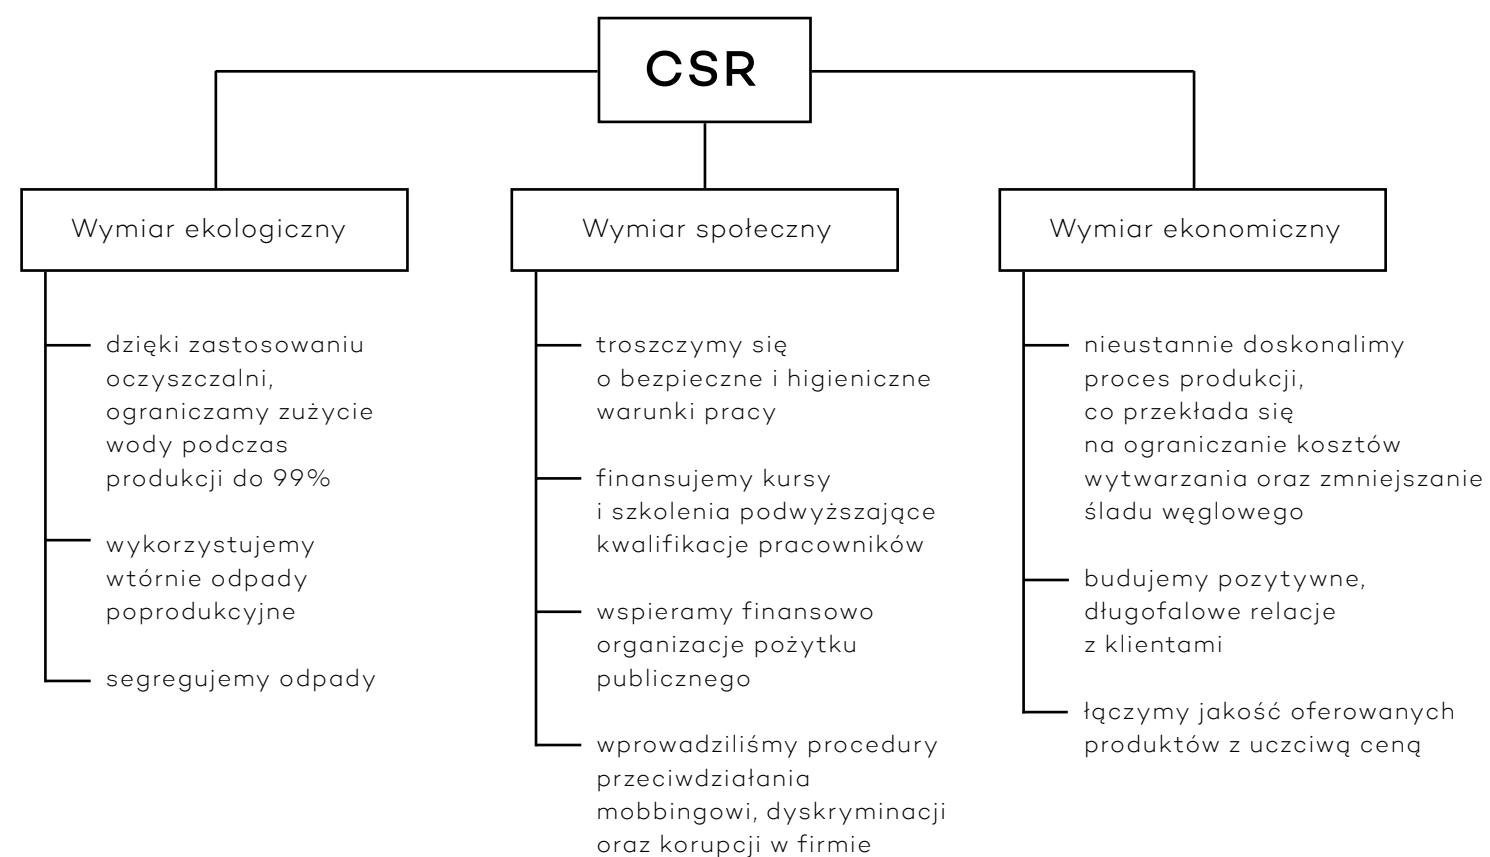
CSR

Wymiar ekologiczny

dzięki zastosowaniu oczyszczalni, ograniczamy zużycie wody podczas produkcji do 99%

wykorzystujemy wtórnie odpady poprodukcyjne

segregujemy odpady

Wymiar społeczny

troszczymy się o bezpieczne i higieniczne warunki pracy

finansujemy kursy i szkolenia podwyższające kwalifikacje pracowników

wspieramy finansowo organizacje pożytku publicznego

wprowadziliśmy procedury przeciwdziałania mobbingowi, dyskryminacji oraz korupcji w firmie

Wymiar ekonomiczny

nieustannie doskonalimy proces produkcji, co przekłada się na ograniczanie kosztów wytwarzania oraz zmniejszanie śladu węglowego

budujemy pozytywne, długofalowe relacje z klientami

łączymy jakość oferowanych produktów z uczciwą ceną